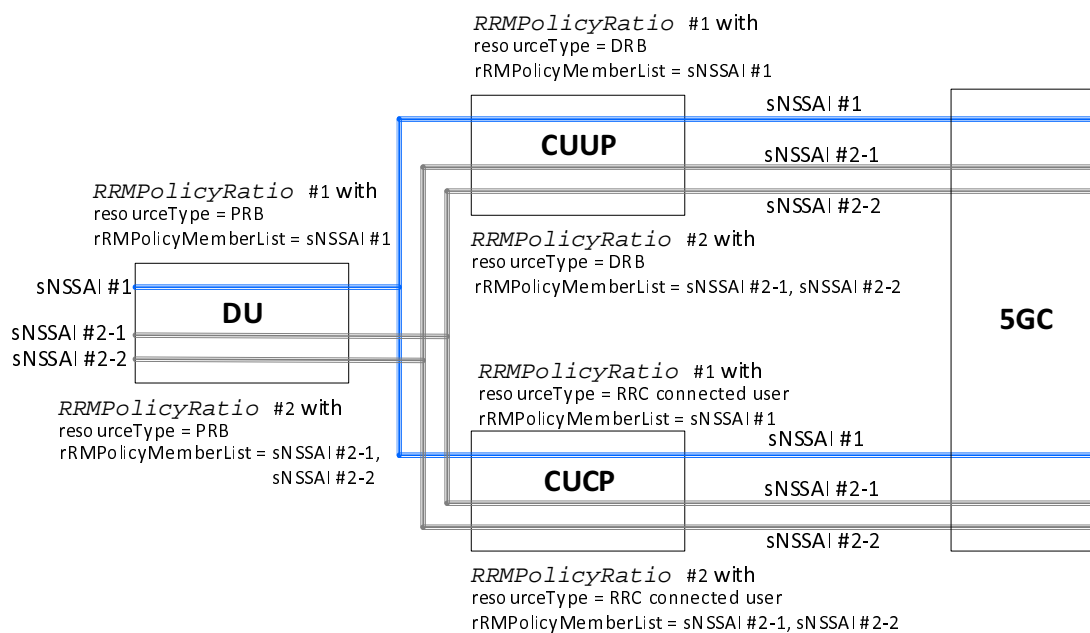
RRMPolicyRatio #1 with
resourceType = DRB
rRMPolicyMemberList = sNSSAI #1

CUUP

sNSSAI #1
sNSSAI #2-1
sNSSAI #2-2

RRMPolicyRatio #1 with
resourceType = PRB
rRMPolicyMemberList = sNSSAI #1

RRMPolicyRatio #2 with
resourceType = DRB
rRMPolicyMemberList = sNSSAI #2-1, sNSSAI #2-2

sNSSAI #1
sNSSAI #2-1
sNSSAI #2-2

DU

5GC

RRMPolicyRatio #1 with
resourceType = RRC connected user
rRMPolicyMemberList = sNSSAI #1

RRMPolicyRatio #2 with
resourceType = PRB
rRMPolicyMemberList = sNSSAI #2-1, sNSSAI #2-2

CUCP

sNSSAI #1
sNSSAI #2-1
sNSSAI #2-2

RRMPolicyRatio #2 with
resourceType = RRC connected user
rRMPolicyMemberList = sNSSAI #2-1, sNSSAI #2-2